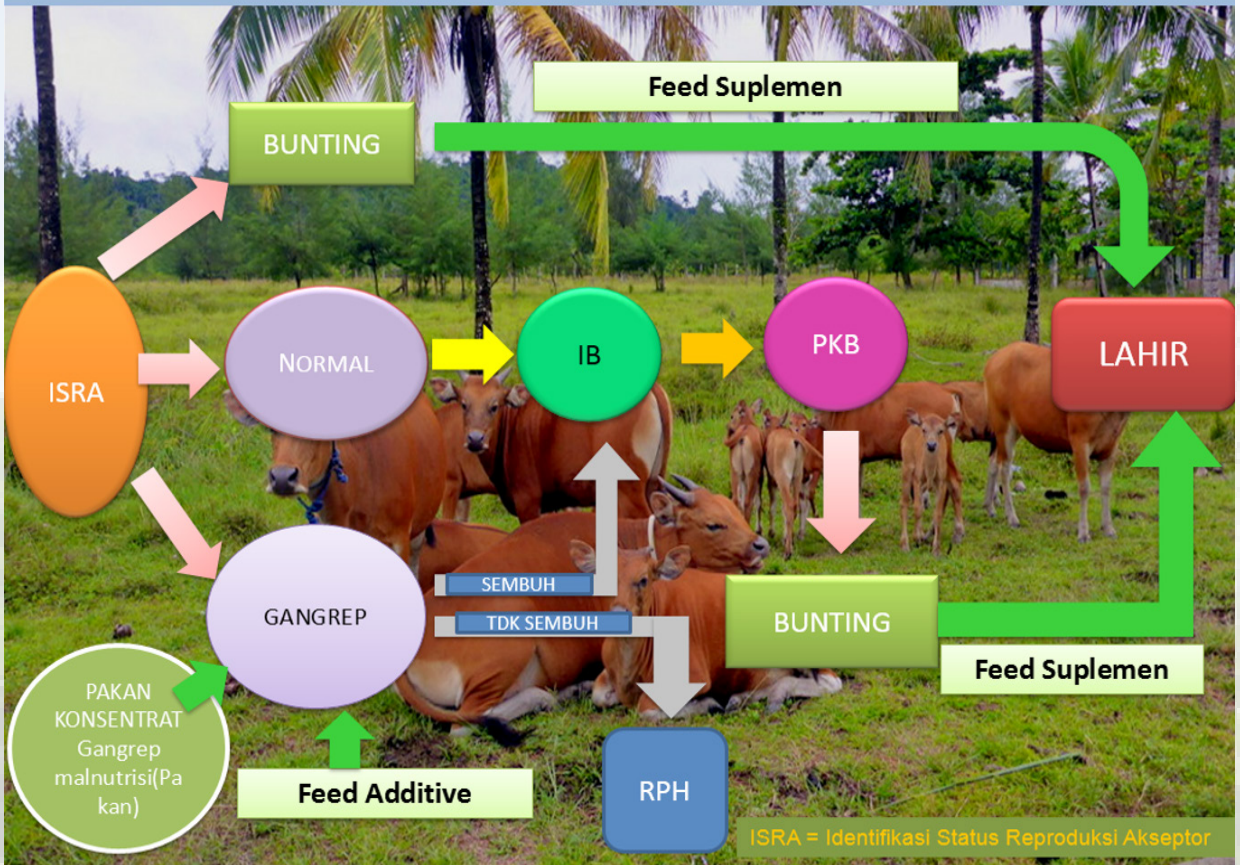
Feed Suplemen

BUNTING

ISRA

NORMAL

IB

PKB

LAHIR

GANGREP

SEMBUH

TDK SEMBUH

BUNTING

Feed Suplemen

PAKAN KONSENTRAT Gangrep malnutrisi(Pakan)

Feed Additive

RPH

ISRA = Identifikasi Status Reproduksi Akseptor